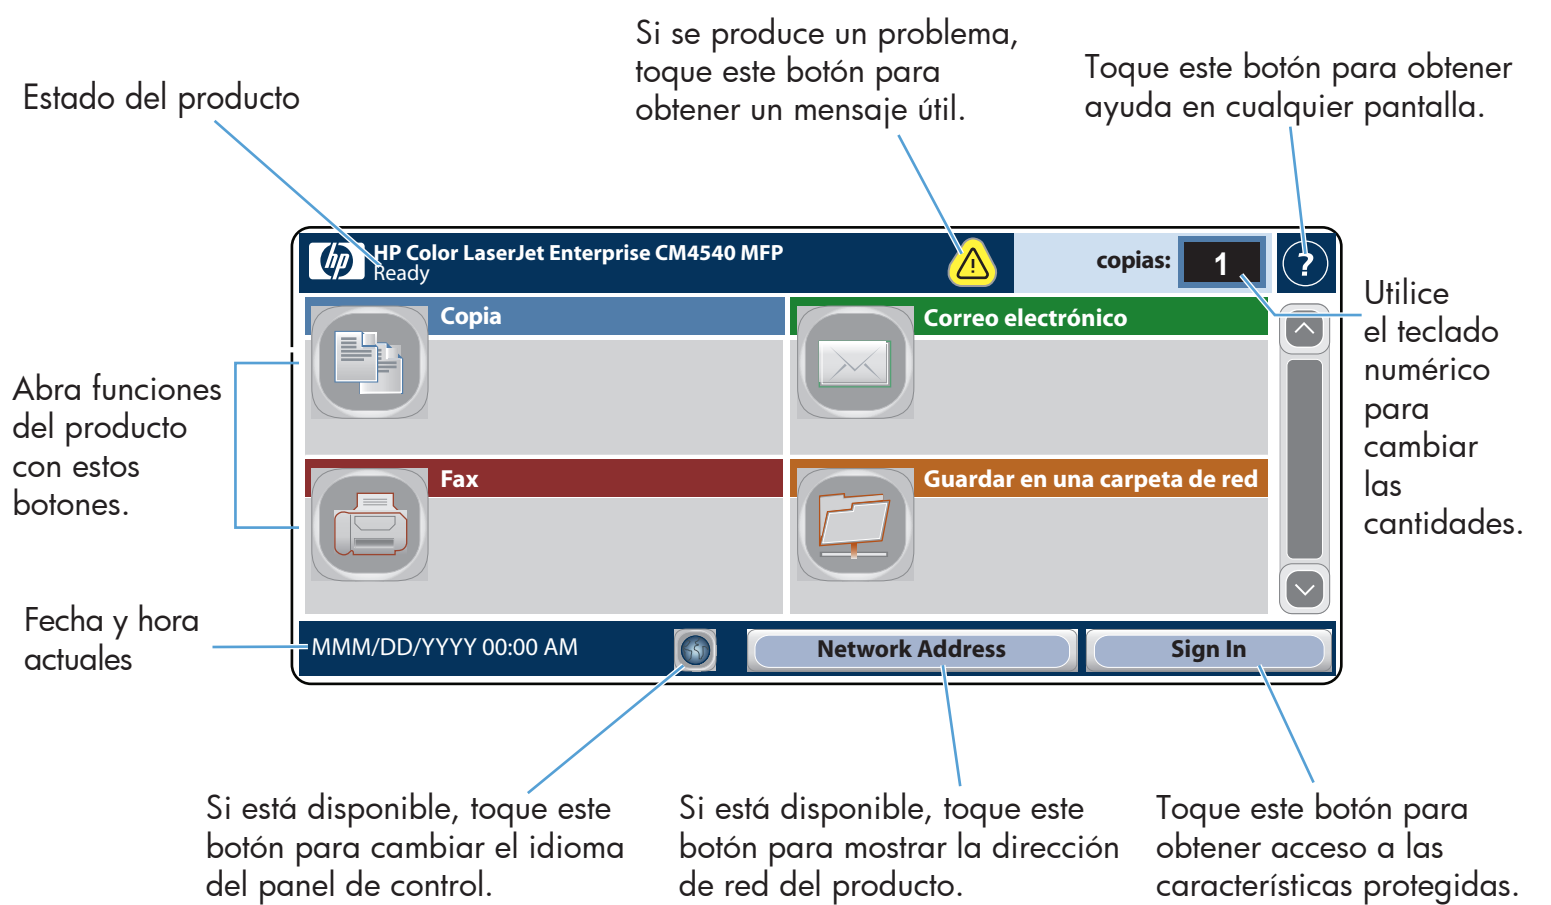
Estado del producto

Si se produce un problema, toque este botón para obtener un mensaje útil.

Toque este botón para obtener ayuda en cualquier pantalla.

HP Color LaserJet Enterprise CM4540 MFP
Ready

copias: 1

?

Utilice el teclado numérico para cambiar las cantidades.

Abra funciones del producto con estos botones.

Copia

Correo electrónico

Fax

Guardar en una carpeta de red

Fecha y hora actuales

MMM/DD/YYYY 00:00 AM

Network Address

Sign In

Si está disponible, toque este botón para cambiar el idioma del panel de control.

Si está disponible, toque este botón para mostrar la dirección de red del producto.

Toque este botón para obtener acceso a las características protegidas.